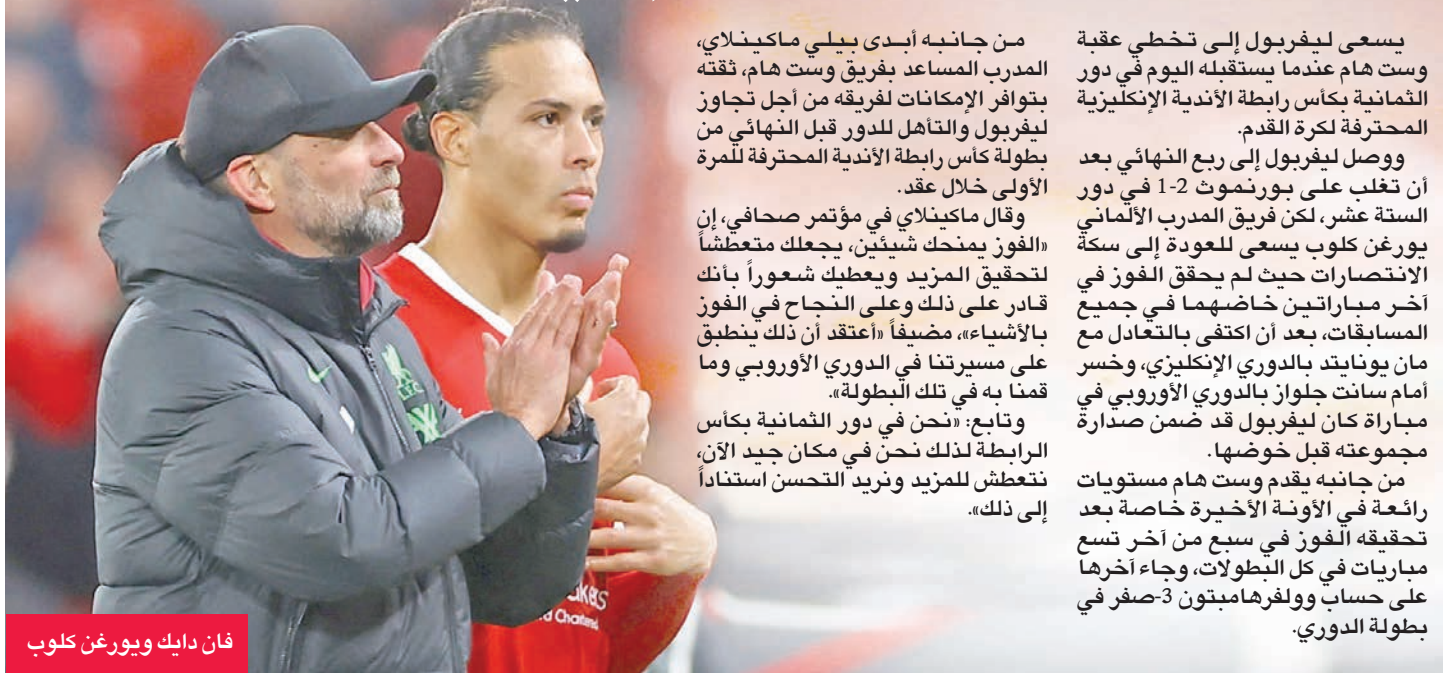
يسعى ليفربول إلى تخطي عقبة وست هام عندما يستقبله اليوم في دور الثمانية بكأس رابطة الأندية الإنكليزية المحترفة لكرة القدم.

ووصل ليفربول إلى ربع النهائي بعد أن تغلب على بورنموث 2-1 في دور الستة عشر، لكن فريق المدرب الألماني يورغن كلوب يسعى للعودة إلى سكة الانتصارات حيث لم يحقق الفوز في آخر مباراتين خاضهما في جميع المسابقات، بعد أن اكتفى بالتعادل مع مان يونايتد بالدوري الإنكليزي، وخسر أمام سانت جلواز بالدوري الأوروبي في مباراة كان ليفربول قد ضمن صدارة مجموعته قبل خوضها.

من جانبه يقدم وست هام مستويات رائعة في الأونة الأخيرة خاصة بعد تحقيقه الفوز في سبع من آخر تسع مباريات في كل البطولات، وجاء آخرها على حساب وولفرهامبتون 3-صفر في بطولة الدوري.

من جانبه أبدى بيلي ماكينلاي، المدرب المساعد بفريق وست هام، ثقته بتوافر الإمكانات لفريقه من أجل تجاوز ليفربول والتأهل للدور قبل النهائي من بطولة كأس رابطة الأندية المحترفة للمرة الأولى خلال عقد.

وقال ماكينلاي في مؤتمر صحافي، إن «الفوز يمنحك شيئين، يجعلك متعطشاً لتحقيق المزيد ويعطيك شعوراً بأنك قادر على ذلك وعلى النجاح في الفوز بالأشياء»، مضيفاً «أعتقد أن ذلك ينطبق على مسيرتنا في الدوري الأوروبي وما قمنا به في تلك البطولة».

وتابع: «نحن في دور الثمانية بكأس الرابطة لذلك نحن في مكان جيد الآن، نتعطش للمزيد ونريد التحسن استناداً إلى ذلك».

فان دايك ويورغن كلوب